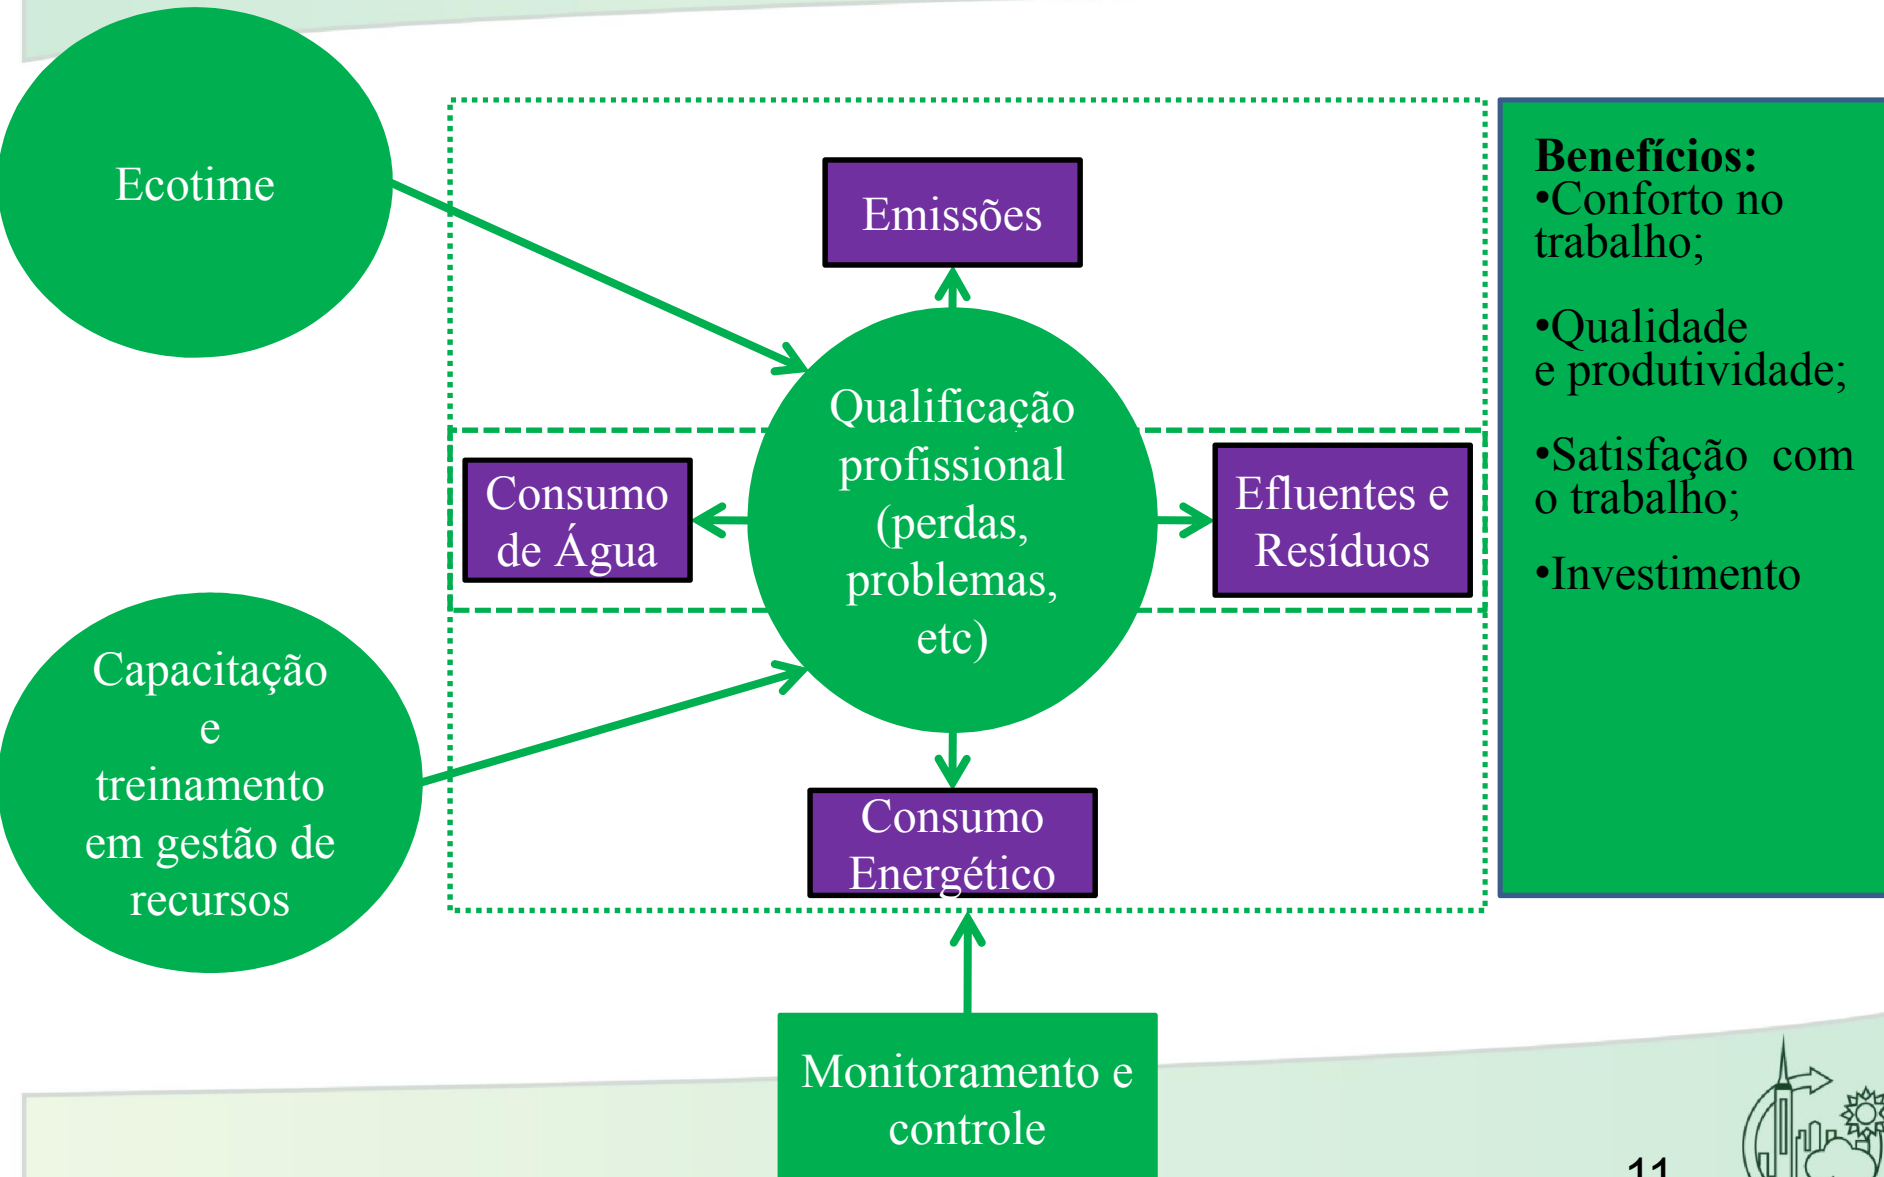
Ecotime

Emissões

Qualificação profissional (perdas, problemas, etc)

Consumo de Água

Efluentes e Resíduos

Capacitação e treinamento em gestão de recursos

Consumo Energético

Monitoramento e controle

**Benefícios:**
•Conforto no trabalho;

•Qualidade e produtividade;

•Satisfação com o trabalho;

•Investimento

11